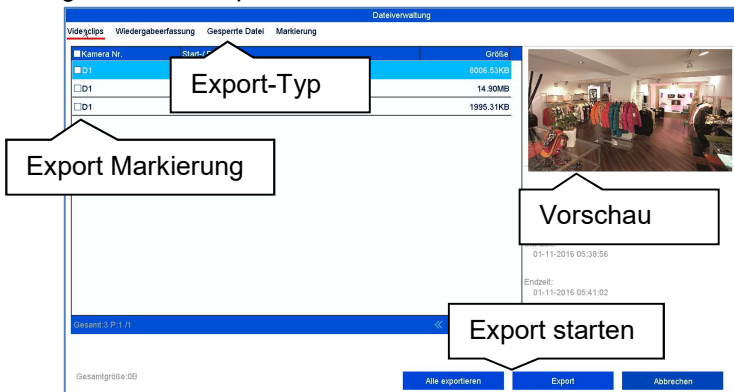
Dateiverwaltung

Videoclips Wiedergabeerfassung Gesperrte Datei Markierung

| Kamera Nr. | Start-/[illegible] | Größe |
|---|---|---|
| D1 | | 8006.53KB |
| D1 | | 14.90MB |
| D1 | | 1995.31KB |

Export-Typ

Export Markierung

Vorschau

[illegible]
01-11-2016 05:38:56

Endzeit:
01-11-2016 05:41:02

Gesamt:3 P:1 /1

Export starten

Gesamtgröße:0B

Alle exportieren Export Abbrechen